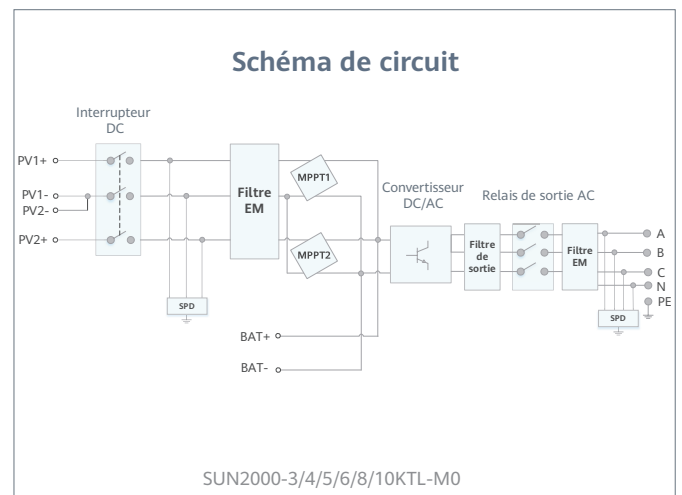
Schéma de circuit

Interrupteur DC

PV1+
PV1-
PV2-
PV2+

Filtre EM

MPPT1
MPPT2

SPD

Convertisseur DC/AC

Relais de sortie AC

Filtre de sortie

Filtre EM

A
B
C
N
PE

SPD

BAT+
BAT-

SUN2000-3/4/5/6/8/10KTL-M0